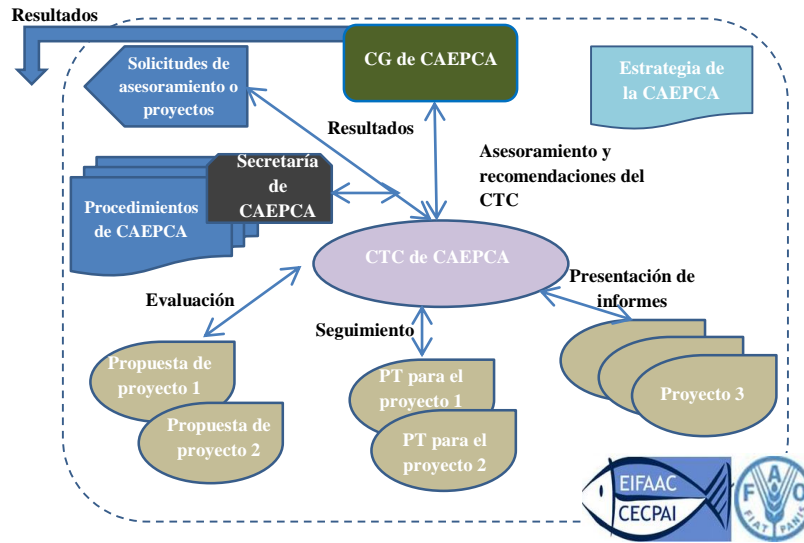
Resultados

Solicitudes de asesoramiento o proyectos

CG de CAEPCA

Estrategia de la CAEPCA

Resultados

Asesoramiento y recomendaciones del CTC

Secretaría de CAEPCA

Procedimientos de CAEPCA

CTC de CAEPCA

Presentación de informes

Evaluación

Seguimiento

Propuesta de proyecto 1

Propuesta de proyecto 2

PT para el proyecto 1

PT para el proyecto 2

Proyecto 3

EIFAAC
CECPAI

FAO
FIAT PANIS